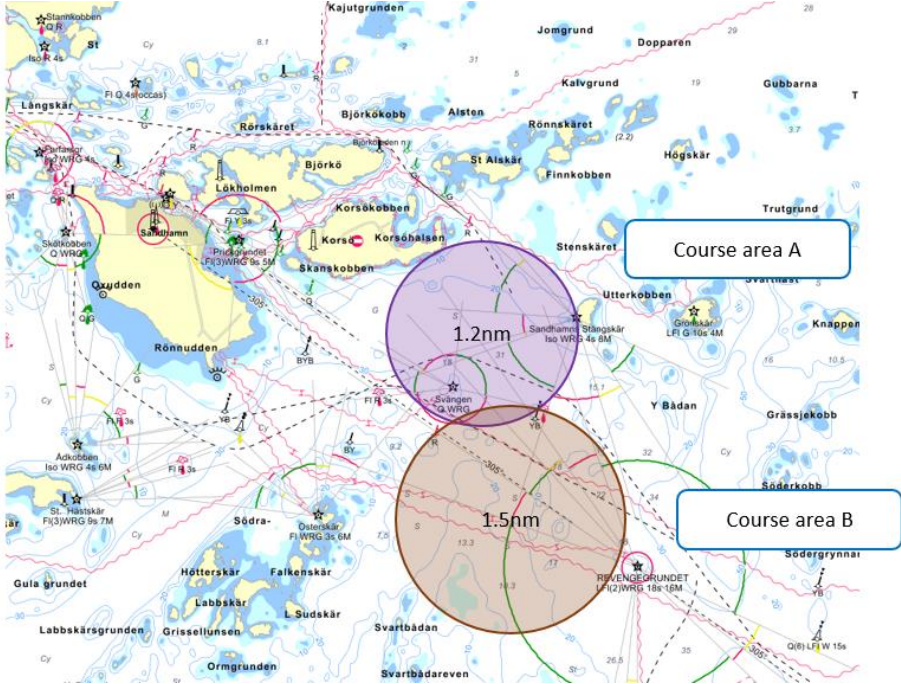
Stannkobben
Q R
St
Iso R 4s
Kajutgrunden
Jomgrund
Dopparen
28
29
Cy
8.1
31
Gubbarna
T
Fl Q 4s(occas)
Kalvgrund
19
Långskär
R
Alsten
Björkökobb
Rönnskäret
Rörskäret
(2.2)
3.7
Furfanaör
Fl(2)WRG 4s
Björkö
Björkösken n
St Alskär
Högskär
Finnkobben
Lökholmen
Korsökobben
Trutgrund
Sandhamn
Fl Y 3s
Skötkobben
Q WRG
Prickgrundet
Fl(3)WRG 9s 5M
Korsö
Korsöhalsen
Stenskäret
Course area A
Skanskobben
Oxudden
305°
Utterkobben
1.2nm
Sandhamn Stångskär
Iso WRG 4s 8M
Gronskär
LFl G 10s 4M
Knappen
Rönnudden
BYB
16.5
10.5
Cy
Svängen
Q WRG
Fl R 3s
Y Bådan
Grässjekobb
Fl R 3s
YB
Ådkobben
Iso WRG 4s 6M
Fl R 3s
BY
8.2
32
Söderkobb
St. Hästskär
Fl(3)WRG 9s 7M
305°
1.5nm
34
Course area B
Södra-
Österskär
Fl WRG 3s 6M
7.5
Södergrynnar
13.3
Gula grundet
Hötterskär
Falkenskär
REVENGEGRUNDET
LFl(2)WRG 18s 16M
Labbskär
L Sudskär
YB
Labbskärsgrunden
Grissellunsen
Svartbådan
Cy
Ormgrunden
Svartbådareven
26.5
305°
Q(6) LFl W 15s